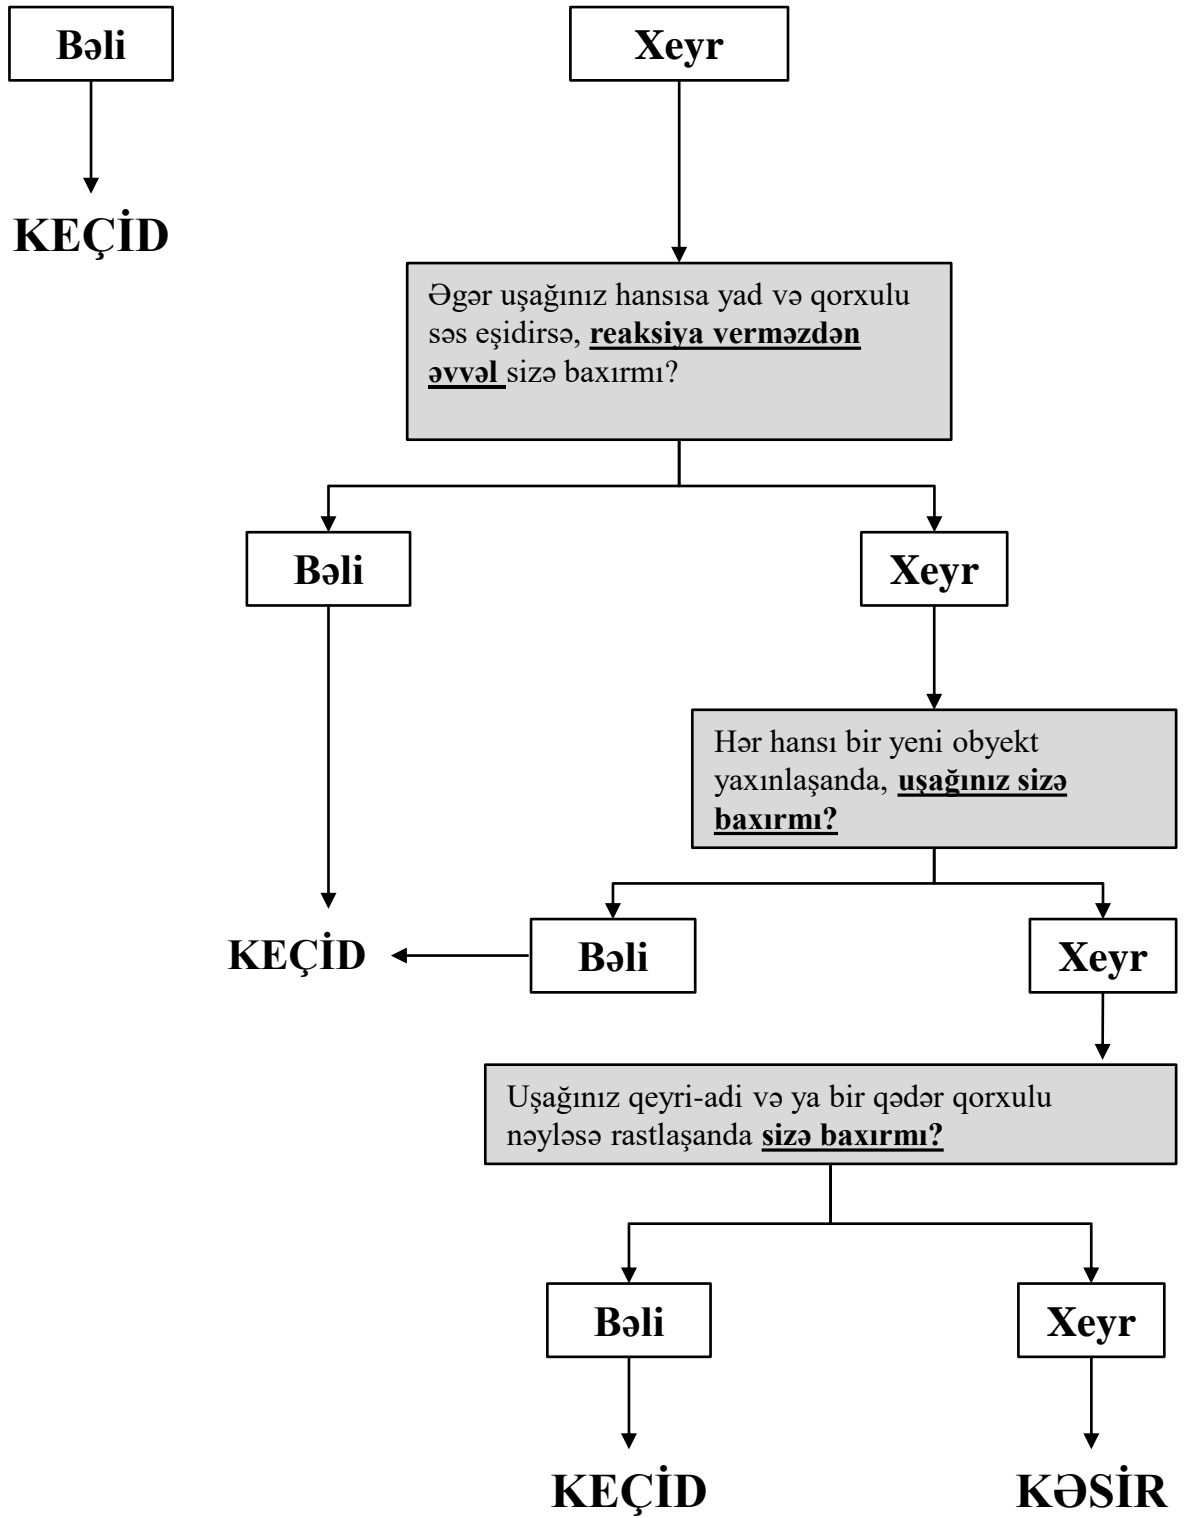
Bəli

KEÇİD

Xeyr

Əgər uşağınız hansısa yad və qorxulu səs eşidirsə, **reaksiya verməzdən əvvəl** sizə baxırmı?

Bəli

Xeyr

Hər hansı bir yeni obyekt yaxınlaşanda, **uşağınız sizə baxırmı?**

KEÇİD

Bəli

Xeyr

Uşağınız qeyri-adi və ya bir qədər qorxulu nəyləsə rastlaşanda **sizə baxırmı?**

Bəli

Xeyr

KEÇİD

KƏSİR